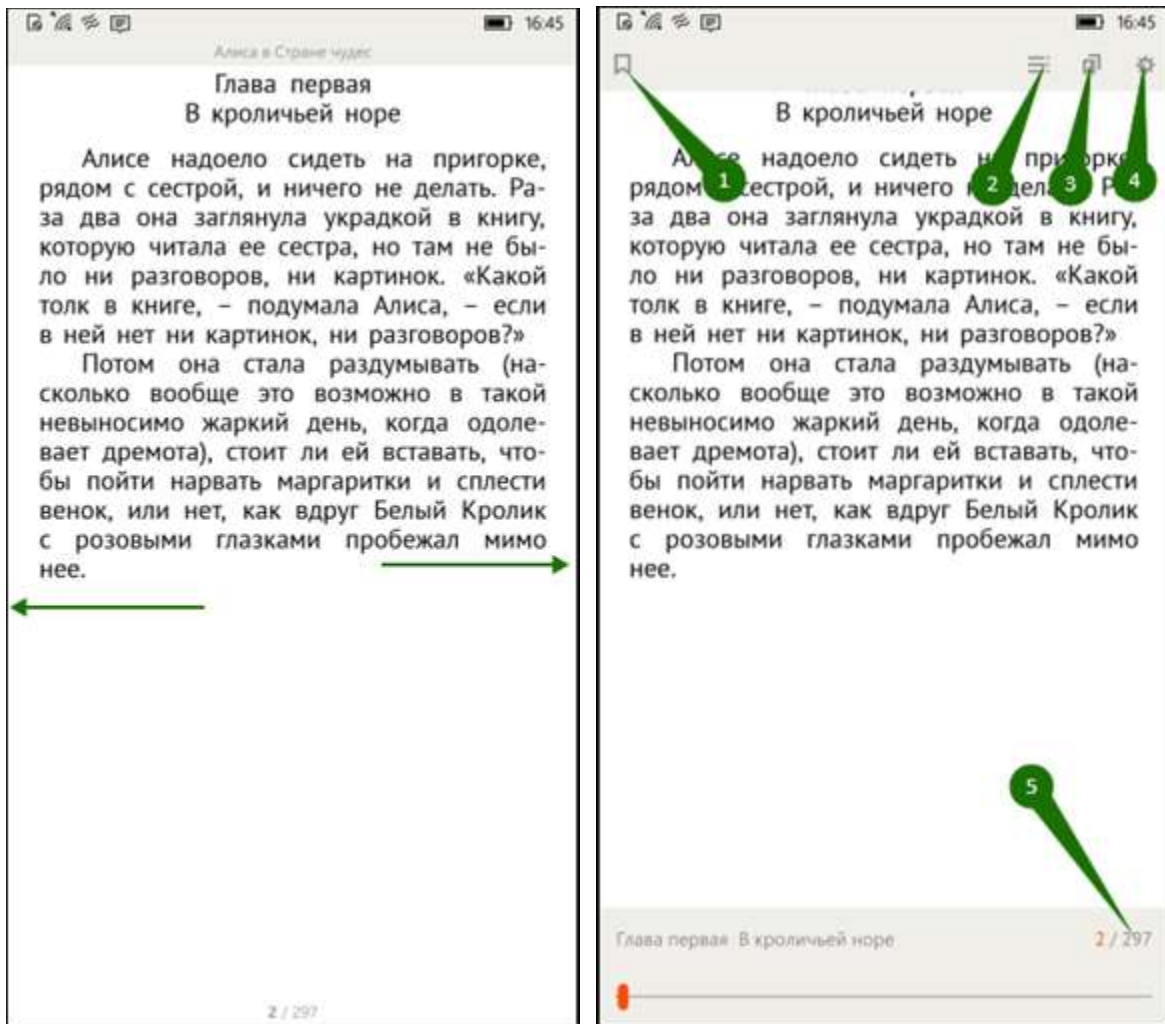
16:45

Алиса в Стране чудес

Глава первая
В кроличьей норе

Алисе надоело сидеть на пригорке, рядом с сестрой, и ничего не делать. Раза два она заглянула украдкой в книгу, которую читала ее сестра, но там не было ни разговоров, ни картинок. «Какой толк в книге, – подумала Алиса, – если в ней нет ни картинок, ни разговоров?»

Потом она стала раздумывать (насколько вообще это возможно в такой невыносимо жаркий день, когда одолевает дремота), стоит ли ей вставать, чтобы пойти нарвать маргаритки и сплести венок, или нет, как вдруг Белый Кролик с розовыми глазками пробежал мимо нее.

2 / 297

16:45

В кроличьей норе

1 2 3 4

Алисе надоело сидеть на пригорке, рядом с сестрой, и ничего не делать. Раза два она заглянула украдкой в книгу, которую читала ее сестра, но там не было ни разговоров, ни картинок. «Какой толк в книге, – подумала Алиса, – если в ней нет ни картинок, ни разговоров?»

Потом она стала раздумывать (насколько вообще это возможно в такой невыносимо жаркий день, когда одолевает дремота), стоит ли ей вставать, чтобы пойти нарвать маргаритки и сплести венок, или нет, как вдруг Белый Кролик с розовыми глазками пробежал мимо нее.

5

Глава первая В кроличьей норе

2 / 297